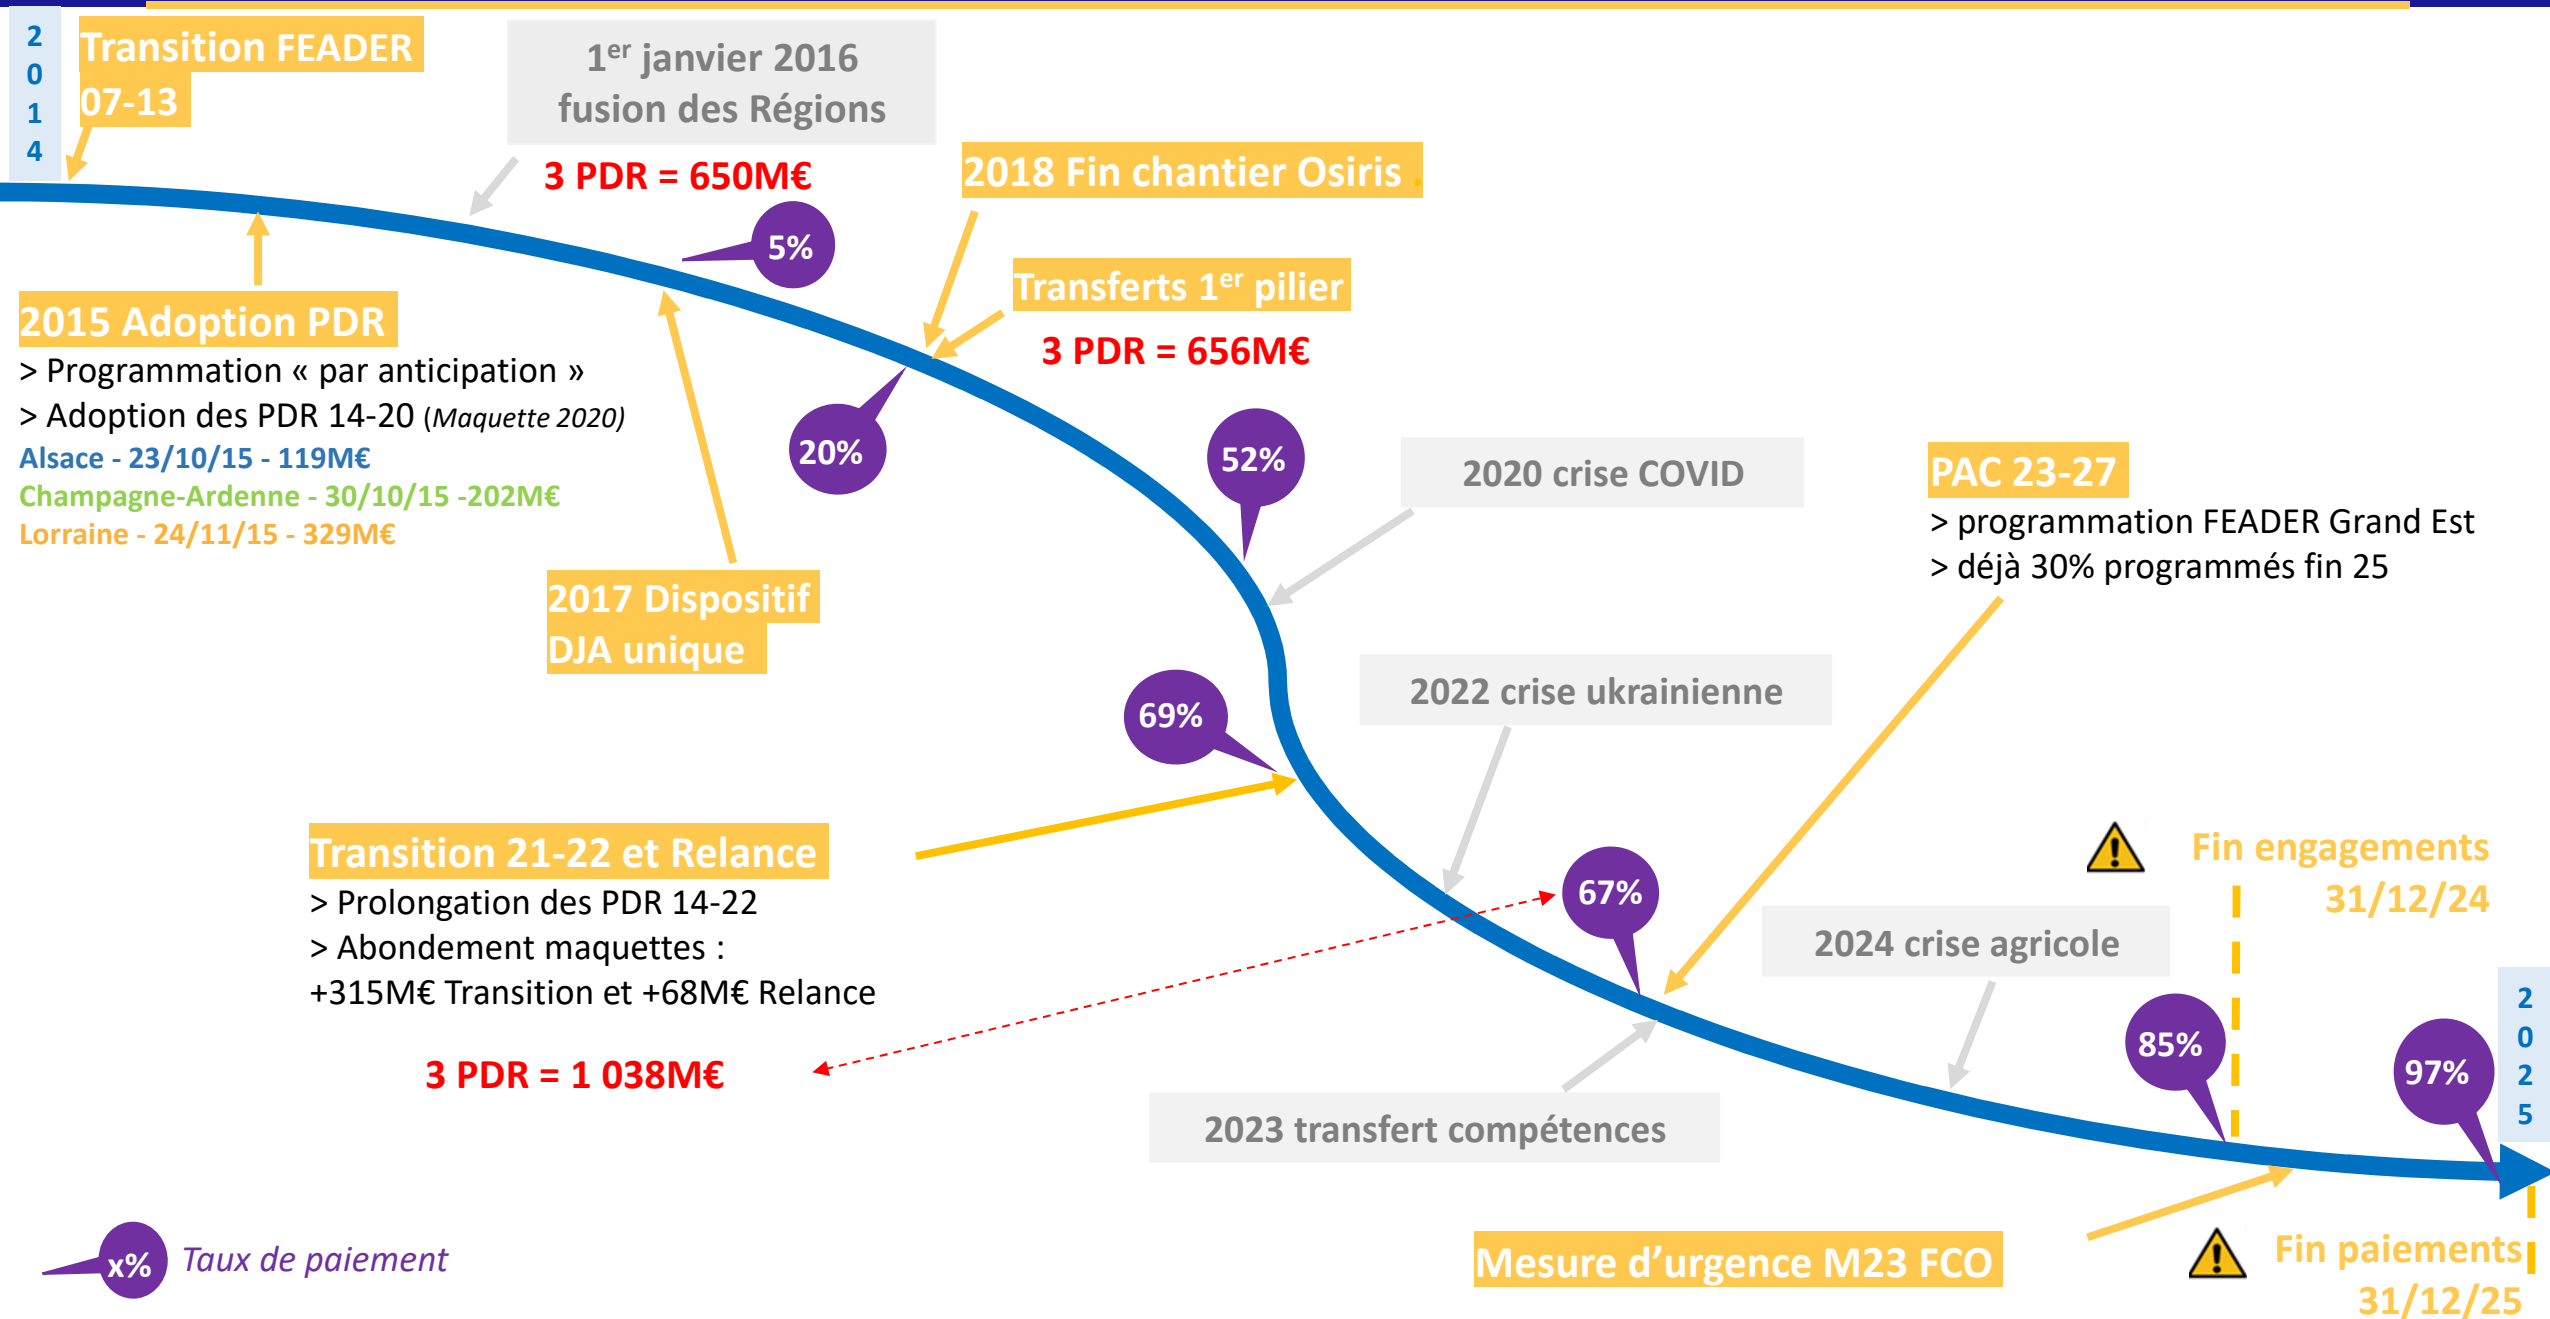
2014

Transition FEADER 07-13

1$^{er}$ janvier 2016
fusion des Régions

3 PDR = 650M€

5%

2018 Fin chantier Osiris

Transferts 1$^{er}$ pilier

3 PDR = 656M€

2015 Adoption PDR
> Programmation « par anticipation »
> Adoption des PDR 14-20 (Maquette 2020)
Alsace - 23/10/15 - 119M€
Champagne-Ardenne - 30/10/15 -202M€
Lorraine - 24/11/15 - 329M€

20%

52%

2020 crise COVID

PAC 23-27
> programmation FEADER Grand Est
> déjà 30% programmés fin 25

2017 Dispositif DJA unique

69%

2022 crise ukrainienne

Transition 21-22 et Relance
> Prolongation des PDR 14-22
> Abondement maquettes :
+315M€ Transition et +68M€ Relance

3 PDR = 1 038M€

67%

Fin engagements 31/12/24

2024 crise agricole

85%

97%

2025

2023 transfert compétences

x% Taux de paiement

Mesure d'urgence M23 FCO

Fin paiements 31/12/25